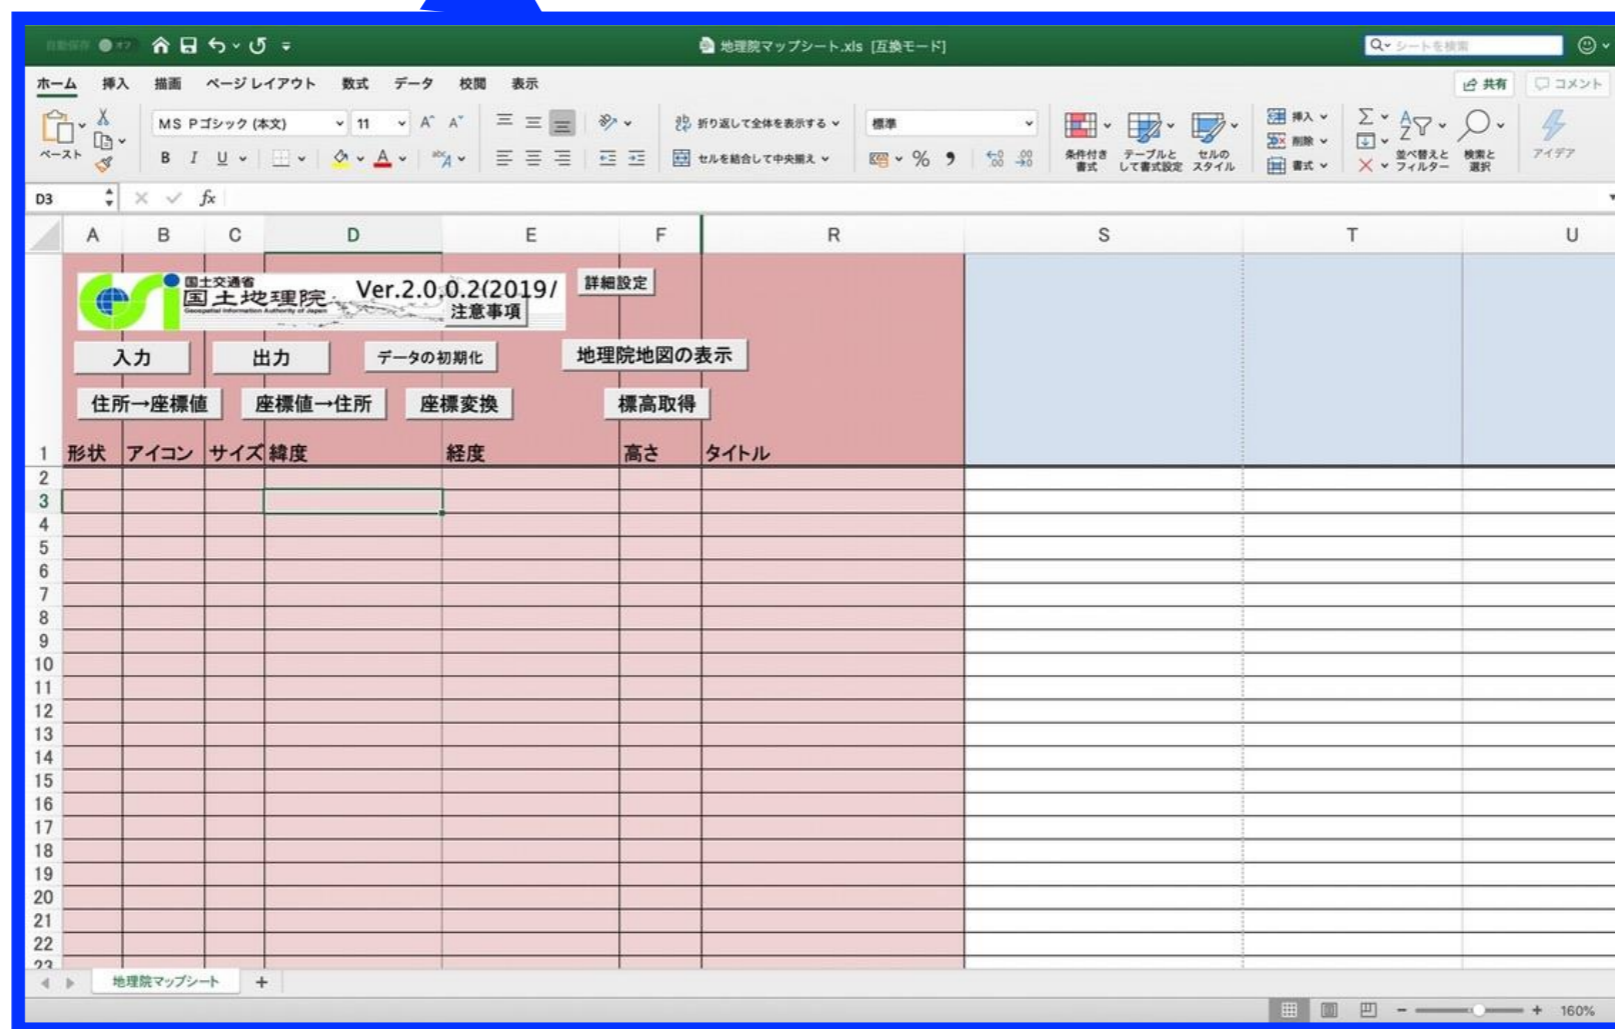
自動保存 オフ

地理院マップシート.xls [互換モード]

シートを検索

ホーム 挿入 描画 ページレイアウト 数式 データ 校閲 表示

共有 コメント

ペースト

MS Pゴシック (本文) 11

B I U

折り返して全体を表示する

セルを結合して中央揃え

標準

%

条件付き書式 テーブルとして書式設定 セルのスタイル

挿入 削除 書式

並べ替えとフィルター 検索と選択

アイデア

D3

fx

| | A | B | C | D | E | F | R | S | T | U |
|---|---|---|---|---|---|---|---|---|---|---|
| 1 | 形状 | アイコン | サイズ | 緯度 | 経度 | 高さ | タイトル | | | |
| 2 | | | | | | | | | | |
| 3 | | | | | | | | | | |
| 4 | | | | | | | | | | |
| 5 | | | | | | | | | | |
| 6 | | | | | | | | | | |
| 7 | | | | | | | | | | |
| 8 | | | | | | | | | | |
| 9 | | | | | | | | | | |
| 10 | | | | | | | | | | |
| 11 | | | | | | | | | | |
| 12 | | | | | | | | | | |
| 13 | | | | | | | | | | |
| 14 | | | | | | | | | | |
| 15 | | | | | | | | | | |
| 16 | | | | | | | | | | |
| 17 | | | | | | | | | | |
| 18 | | | | | | | | | | |
| 19 | | | | | | | | | | |
| 20 | | | | | | | | | | |
| 21 | | | | | | | | | | |
| 22 | | | | | | | | | | |

国土交通省 国土地理院 Geospatial Information Authority of Japan

Ver.2.0.0.2(2019/

詳細設定

注意事項

入力 出力 データの初期化 地理院地図の表示

住所→座標値 座標値→住所 座標変換 標高取得

地理院マップシート +

160%